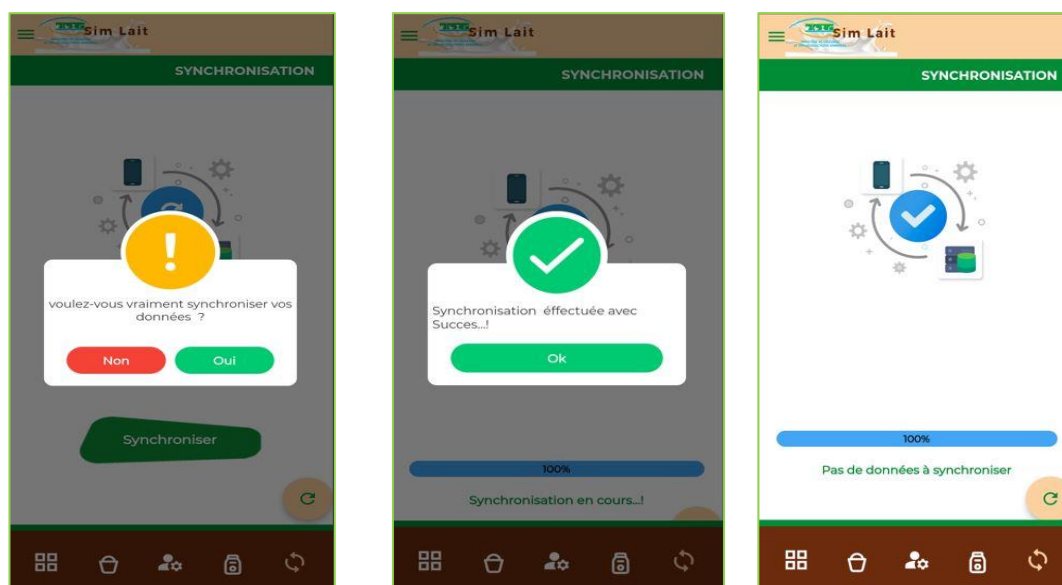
Sim Lait

SYNCHRONISATION

voulez-vous vraiment synchroniser vos données ?

Non

Oui

Synchroniser

Sim Lait

SYNCHRONISATION

Synchronisation effectuée avec Succes...!

Ok

100%

Synchronisation en cours...!

Sim Lait

SYNCHRONISATION

100%

Pas de données à synchroniser